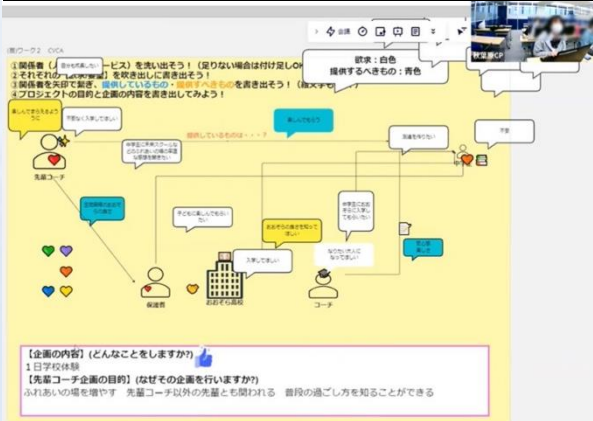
(例)ワーク2 CVCA

①関係者（人・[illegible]ービス）を洗い出そう！（足りない場合は付け足しOK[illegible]
②それぞれの「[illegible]」を吹き出しに書き出そう！
③関係者を矢印で繋ぎ、提供しているもの・提供すべきものを書き出そう！（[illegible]
④プロジェクトの目的と企画の内容を書き出してみよう！

自分も成長したい

欲求：白色
提供するべきもの：青色

秋葉原CP

楽しんでもらえるように

不安なく入学してほしい

提供しているものは・・・？

楽しんでもらう

友達を作りたい

不安

先輩コーチ

中学生に不安スクールなどの人との場の雰囲気を感じてほしい

学校説明のお手伝いの場

子どもに楽しんでもらいたい

中学生に高校のおおぞらを知ってほしい

安心感

おおぞらの良さを知ってほしい

入学してほしい

おおぞら高校

保護者

コーチ

【企画の内容】(どんなことをしますか?)
1日学校体験
【先輩コーチ企画の目的】(なぜその企画を行いますか?)
ふれあいの場を増やす　先輩コーチ以外の先輩とも関われる　普段の過ごし方を知ることができる